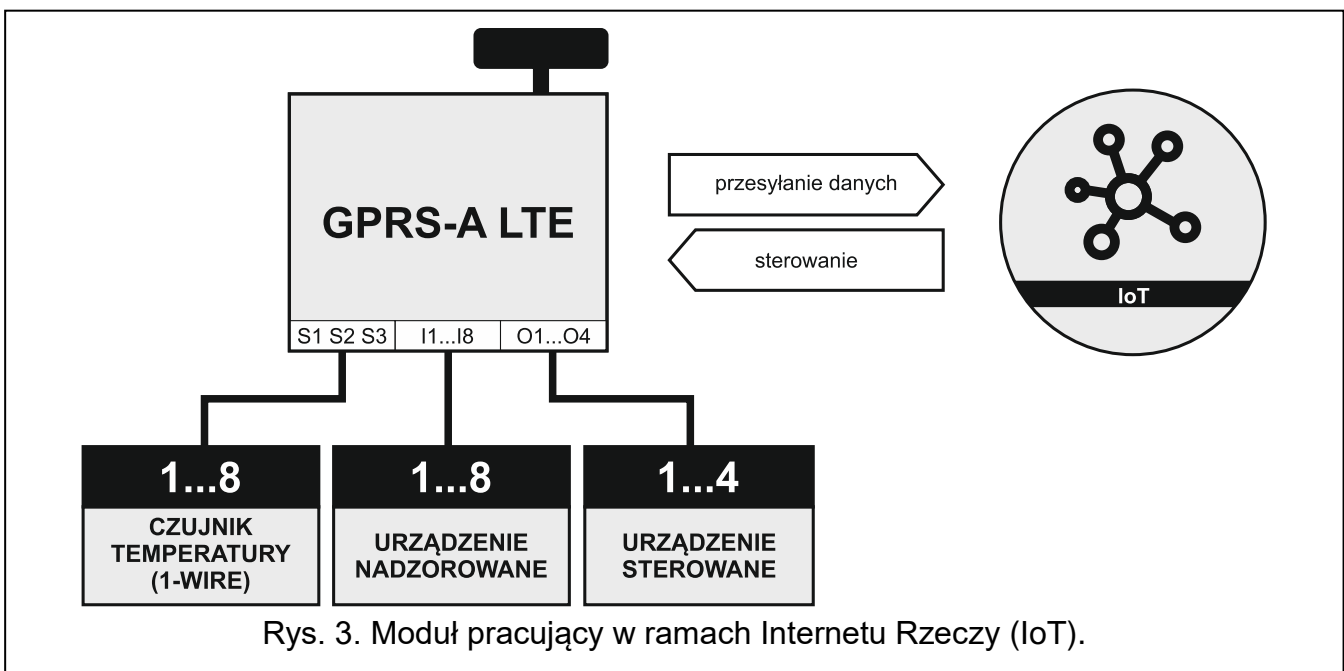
GPRS-A LTE

przesyłanie danych

sterowanie

IoT

S1 S2 S3

I1...I8

O1...O4

1...8

CZUJNIK TEMPERATURY (1-WIRE)

1...8

URZĄDZENIE NADZOROWANE

1...4

URZĄDZENIE STEROWANE

Rys. 3. Moduł pracujący w ramach Internetu Rzeczy (IoT).